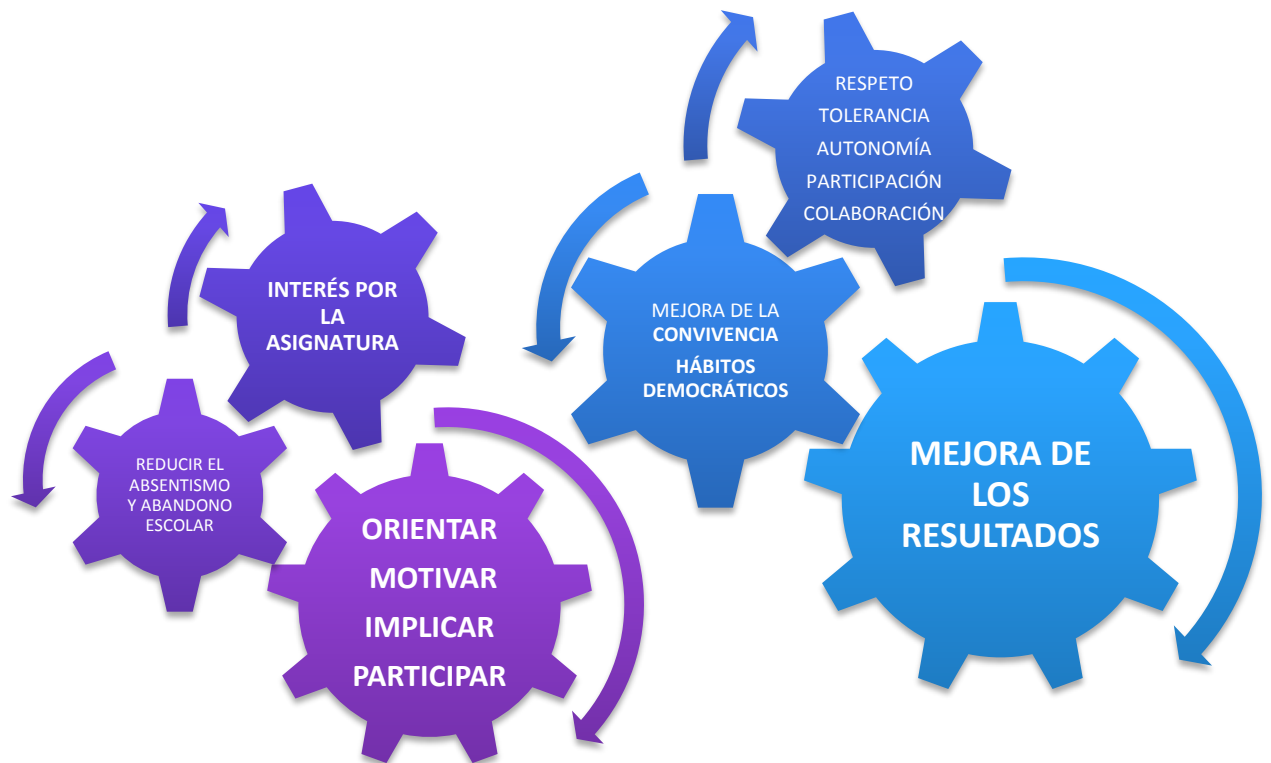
RESPETO
TOLERANCIA
AUTONOMÍA
PARTICIPACIÓN
COLABORACIÓN

MEJORA DE LA CONVIVENCIA
HÁBITOS DEMOCRÁTICOS

MEJORA DE LOS RESULTADOS

INTERÉS POR LA ASIGNATURA

REDUCIR EL ABSENTISMO Y ABANDONO ESCOLAR

ORIENTAR
MOTIVAR
IMPLICAR
PARTICIPAR